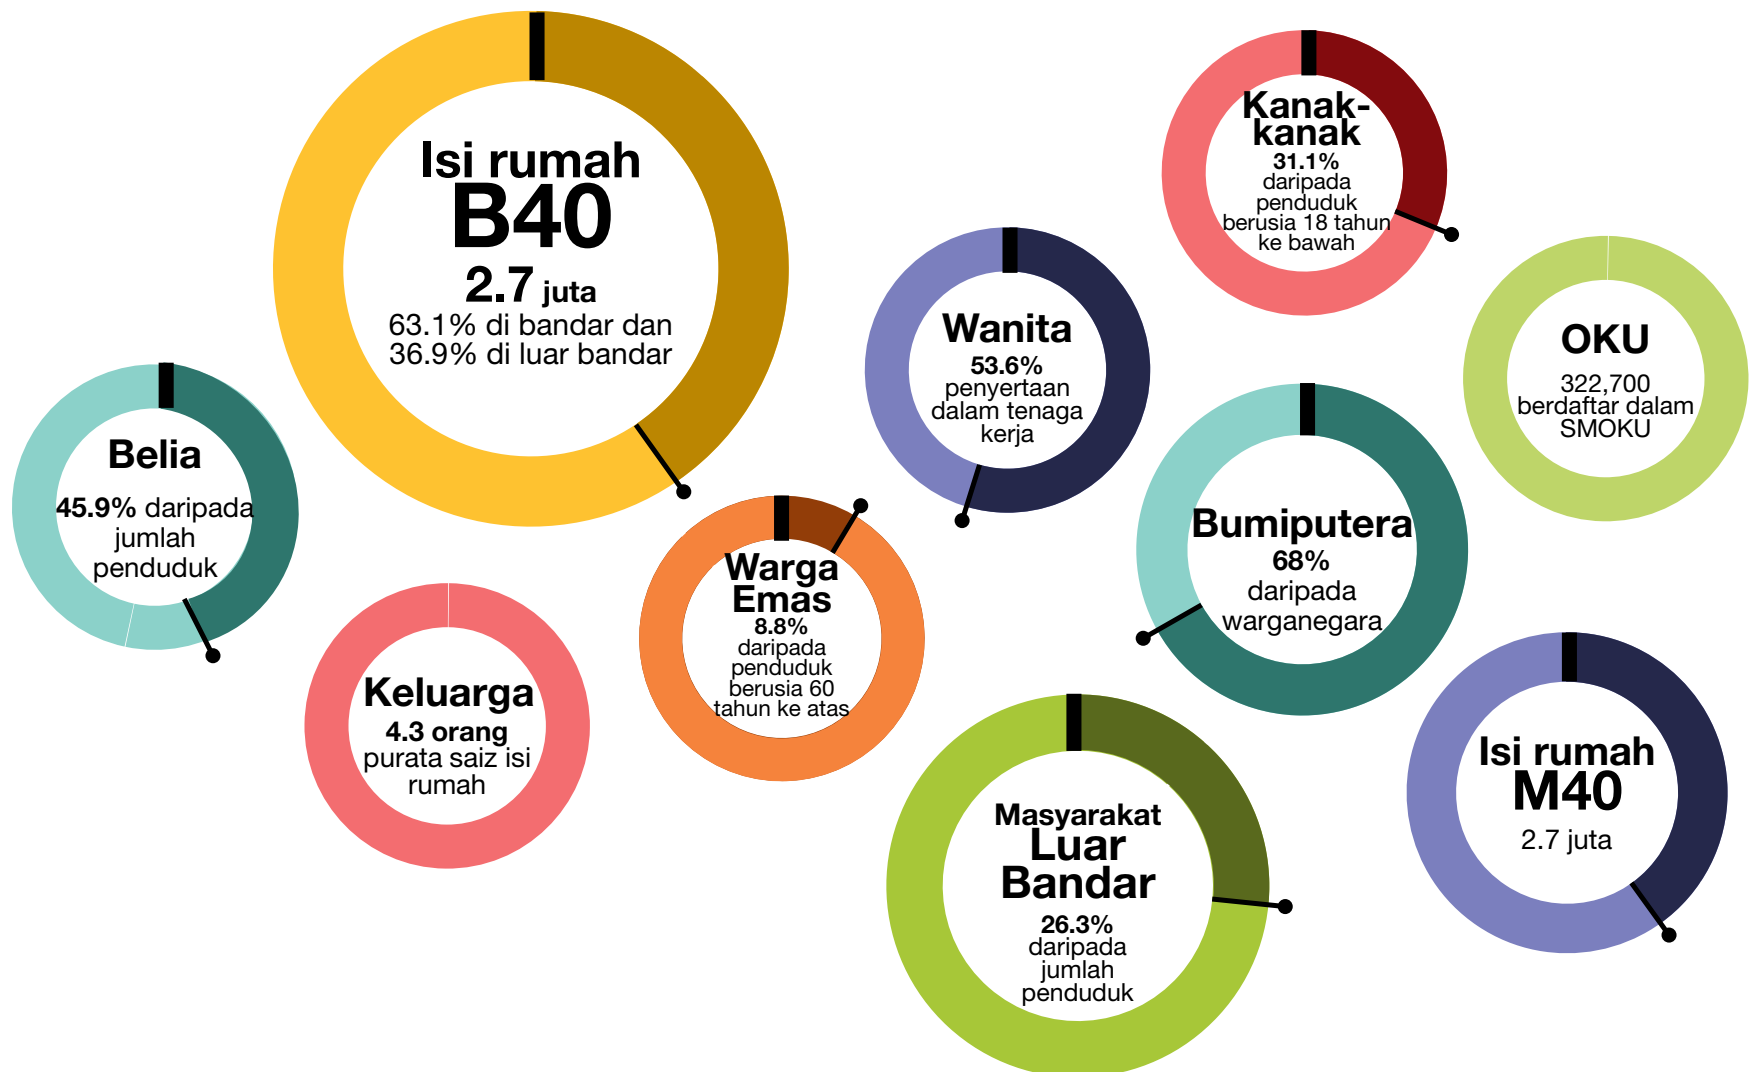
Isi rumah
B40
2.7 juta
63.1% di bandar dan 36.9% di luar bandar

Kanak-kanak
31.1%
daripada penduduk berusia 18 tahun ke bawah

Wanita
53.6%
penyertaan dalam tenaga kerja

OKU
322,700 berdaftar dalam SMOKU

Belia
45.9% daripada jumlah penduduk

Warga Emas
8.8%
daripada penduduk berusia 60 tahun ke atas

Bumiputera
68%
daripada warganegara

Keluarga
4.3 orang
purata saiz isi rumah

Masyarakat
Luar Bandar
26.3%
daripada jumlah penduduk

Isi rumah
M40
2.7 juta